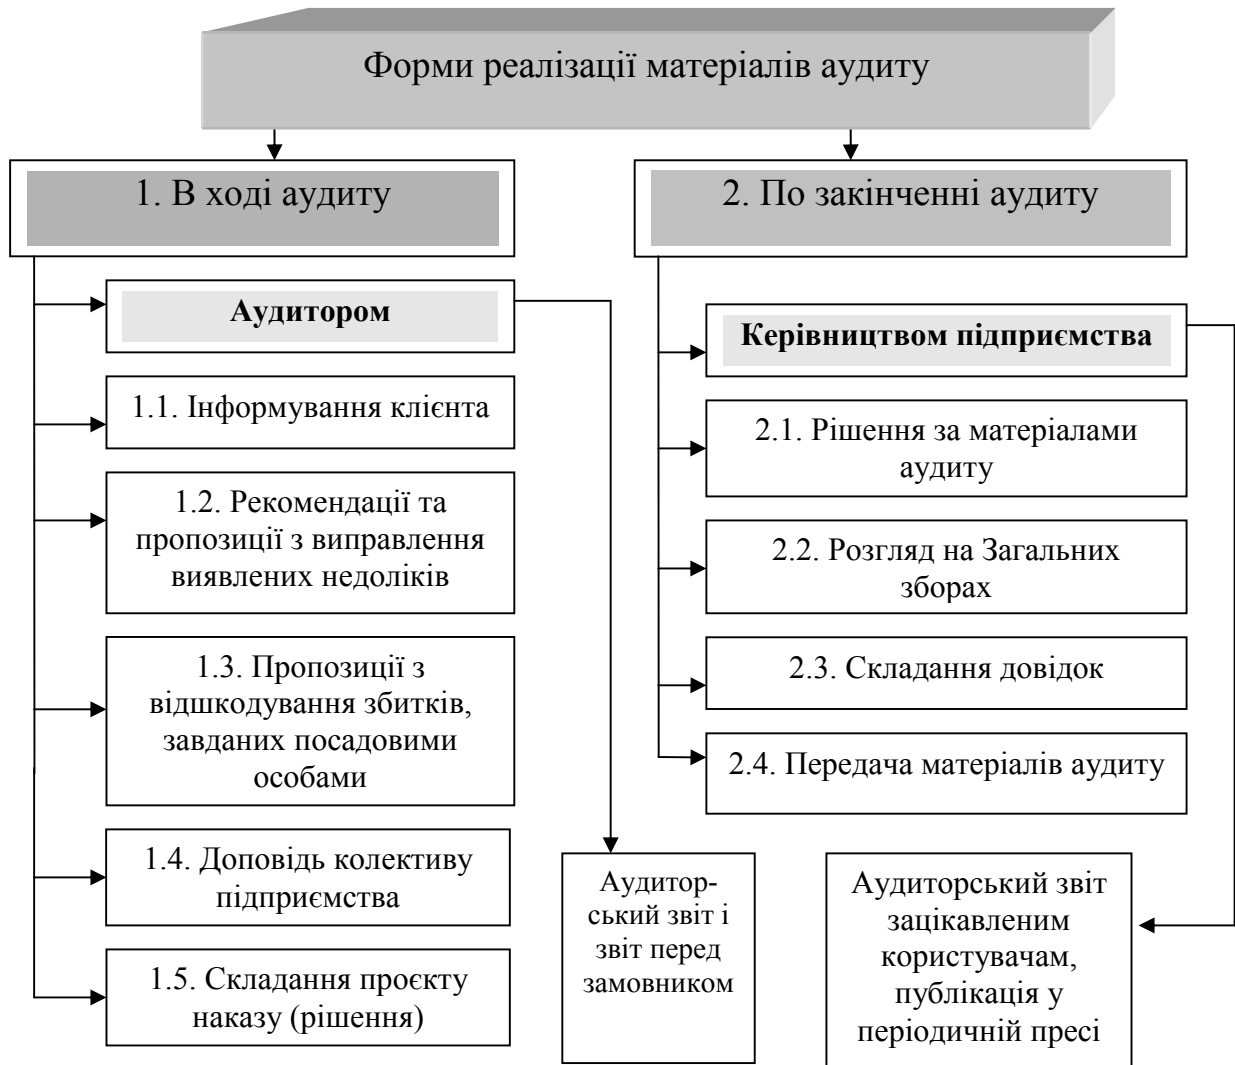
Форми реалізації матеріалів аудиту

1. В ході аудиту

Аудитором

1.1. Інформування клієнта

1.2. Рекомендації та пропозиції з виправлення виявлених недоліків

1.3. Пропозиції з відшкодування збитків, завданих посадовими особами

1.4. Доповідь колективу підприємства

1.5. Складання проєкту наказу (рішення)

Аудиторський звіт і звіт перед замовником

2. По закінченні аудиту

Керівництвом підприємства

2.1. Рішення за матеріалами аудиту

2.2. Розгляд на Загальних зборах

2.3. Складання довідок

2.4. Передача матеріалів аудиту

Аудиторський звіт зацікавленим користувачам, публікація у періодичній пресі